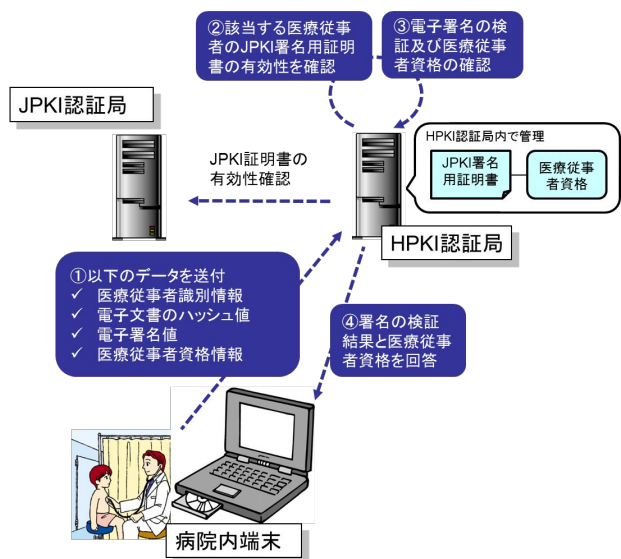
②該当する医療従事者のJPKI署名用証明書の有効性を確認

③電子署名の検証及び医療従事者資格の確認

JPKI認証局

HPKI認証局内で管理

JPKI署名用証明書

医療従事者資格

JPKI証明書の有効性確認

HPKI認証局

①以下のデータを送付
✓ 医療従事者識別情報
✓ 電子文書のハッシュ値
✓ 電子署名値
✓ 医療従事者資格情報

④署名の検証結果と医療従事者資格を回答

病院内端末